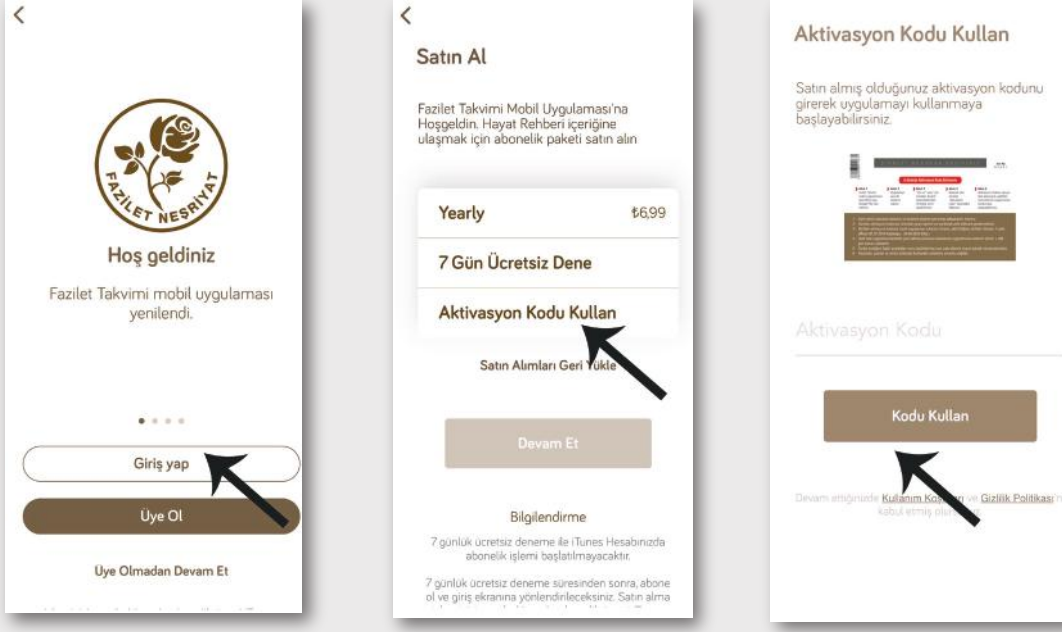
FAZİLET NEŞRİYAT

Hoş geldiniz

Fazilet Takvimi mobil uygulaması yenilendi.

Giriş yap

Üye Ol

Uye Olmadan Devam Et

Satın Al

Fazilet Takvimi Mobil Uygulaması'na Hoşgeldin. Hayat Rehberi içeriğine ulaşmak için abonelik paketi satın alın

| Yearly | ₺6,99 |
|---|---|
| 7 Gün Ücretsiz Dene | |
| Aktivasyon Kodu Kullan | |

Satın Alımları Geri Yükle

Devam Et

Bilgilendirme

7 günlük ücretsiz deneme ile iTunes Hesabınızda abonelik işlemi başlatılmayacaktır.

7 günlük ücretsiz deneme süresinden sonra, abone ol ve giriş ekranına yönlendirileceksiniz. Satın alma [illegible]

Aktivasyon Kodu Kullan

Satın almış olduğunuz aktivasyon kodunu girerek uygulamayı kullanmaya başlayabilirsiniz.

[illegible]

Aktivasyon Kodu

Kodu Kullan

Devam ettiğinizde Kullanım Ko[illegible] ve Gizlilik Politikası'n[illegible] kabul etmiş olur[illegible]